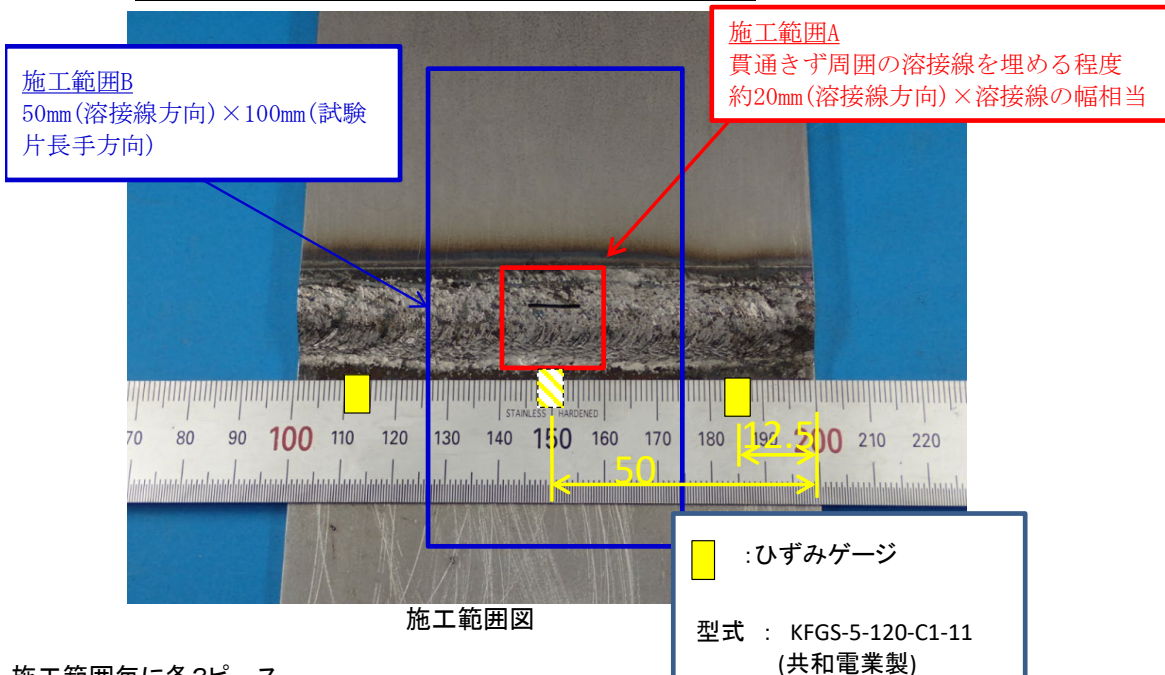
施工範囲A
貫通きず周囲の溶接線を埋める程度
約20mm(溶接線方向)×溶接線の幅相当

施工範囲B
50mm(溶接線方向)×100mm(試験片長手方向)

STAINLESS HARDENED
70 80 90 100 110 120 130 140 150 160 170 180 190 200 210 220

12.5
50

:ひずみゲージ

型式 : KFGS-5-120-C1-11
(共和電業製)

施工範囲図

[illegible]